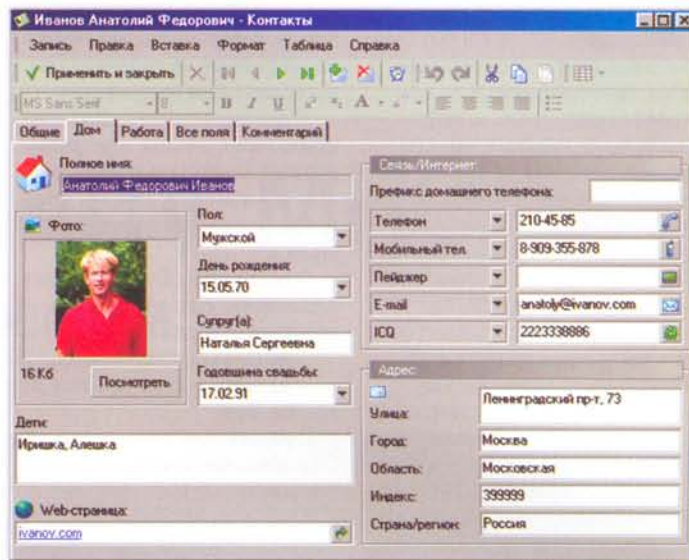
Иванов Анатолий Федорович - Контакты

Запись Правка Вставка Формат Таблица Справка

Применить и закрыть

MS Sans Serif 8

Общие Дом Работа Все поля Комментарий

Полное имя:
Анатолий Федорович Иванов

Фото:

16 Кб
Посмотреть

Пол:
Мужской
День рождения:
15.05.70
Супруг(а):
Наталья Сергеевна
Годовщина свадьбы:
17.02.91

Дети:
Иришка, Алешка

Web-страница:
ivanov.com

Связь/Интернет
Префикс домашнего телефона:

| | |
|---|---|
| Телефон | 210-45-85 |
| Мобильный тел. | 8-909-355-878 |
| Пейджер | |
| E-mail | anatoly@ivanov.com |
| ICQ | 2223338886 |

Адрес
Улица: Ленинградский пр-т, 73
Город: Москва
Область: Московская
Индекс: 399999
Страна/регион: Россия